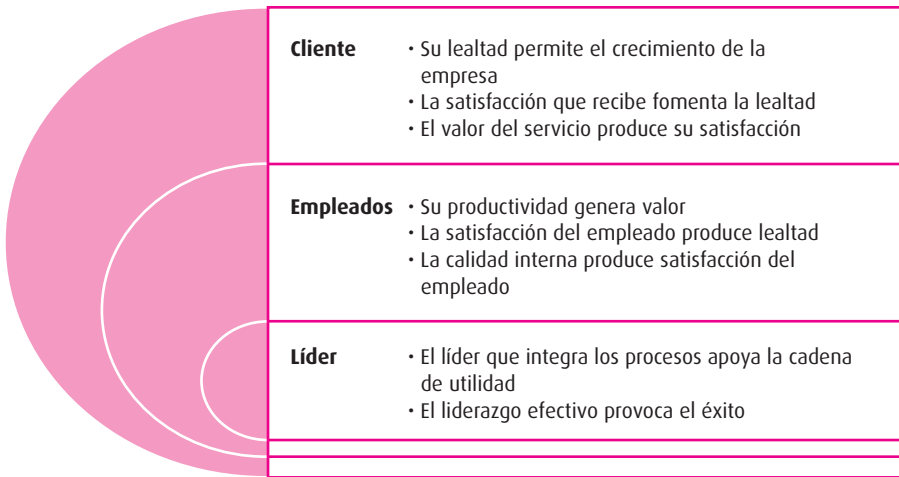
**Cliente**
• Su lealtad permite el crecimiento de la empresa
• La satisfacción que recibe fomenta la lealtad
• El valor del servicio produce su satisfacción

**Empleados**
• Su productividad genera valor
• La satisfacción del empleado produce lealtad
• La calidad interna produce satisfacción del empleado

**Líder**
• El líder que integra los procesos apoya la cadena de utilidad
• El liderazgo efectivo provoca el éxito